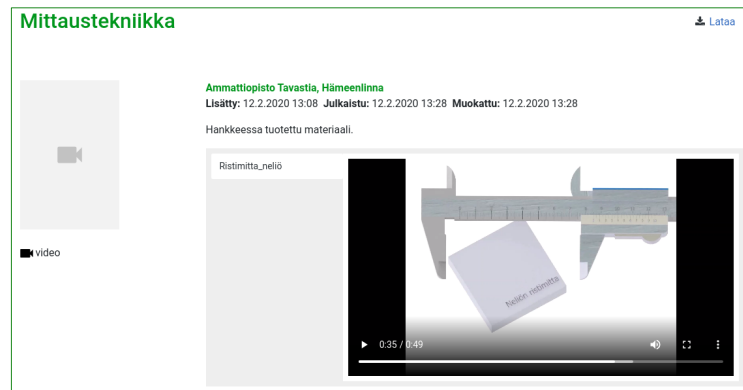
Mittaustekniikka

Lataa

Ammattiopisto Tavastia, Hämeenlinna
Lisätty: 12.2.2020 13:08 Julkaistu: 12.2.2020 13:28 Muokattu: 12.2.2020 13:28

Hankkeessa tuotettu materiaali.

video

Ristimitta_neliö

Neliön ristimitta

0:35 / 0:49